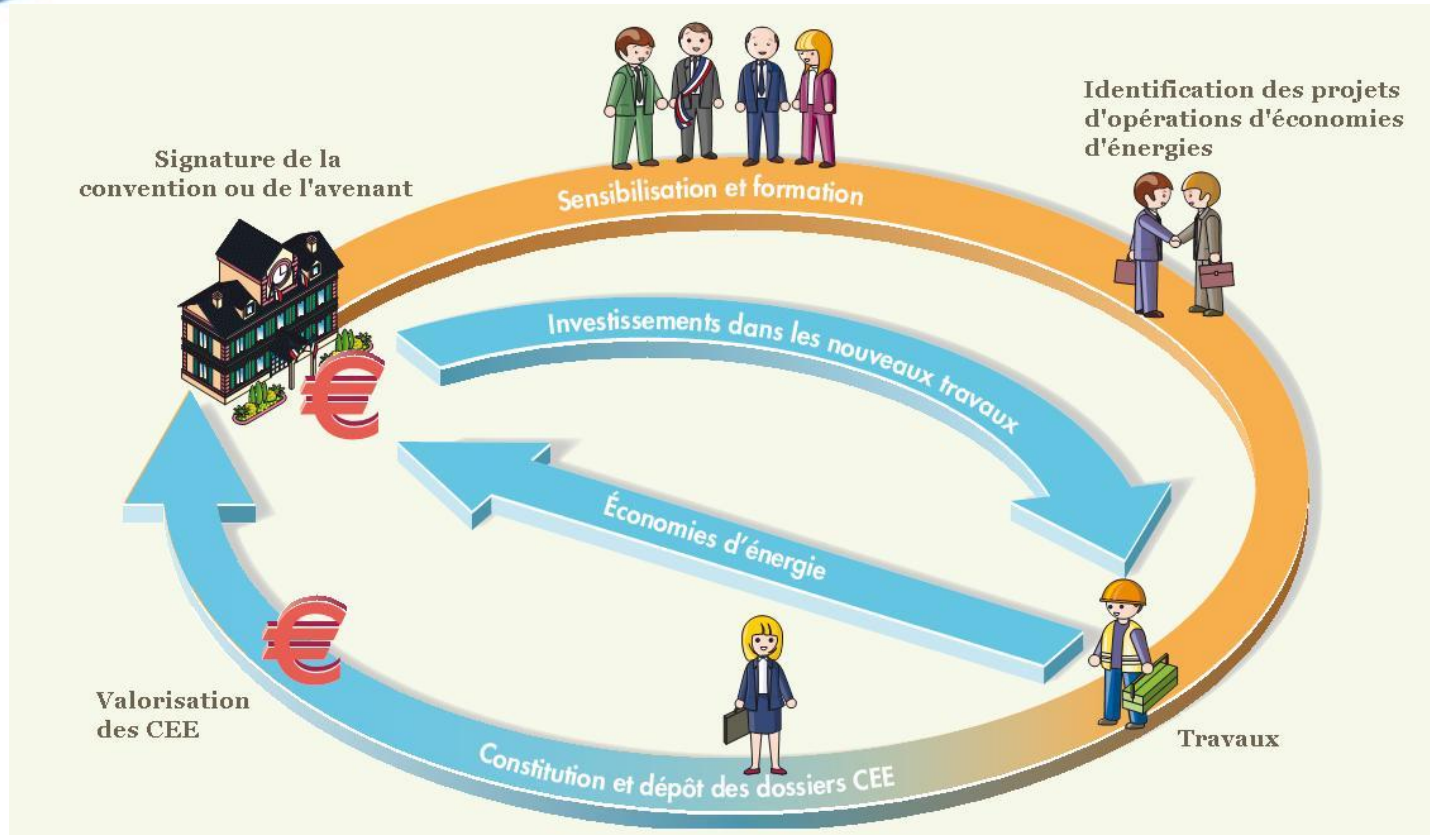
Signature de la convention ou de l'avenant

Sensibilisation et formation

Identification des projets d'opérations d'économies d'énergies

Investissements dans les nouveaux travaux

Économies d'énergie

Travaux

Constitution et dépôt des dossiers CEE

Valorisation des CEE